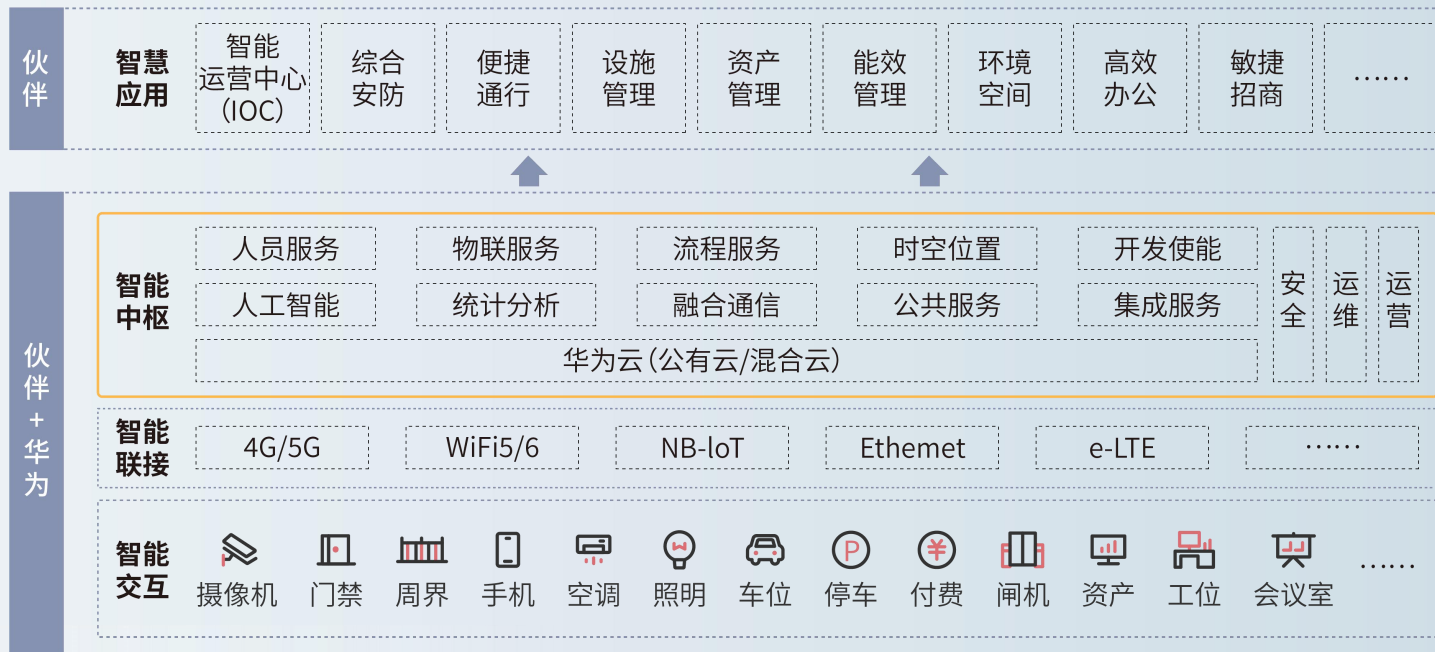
伙伴

智慧应用

智能运营中心(IOC)

综合安防

便捷通行

设施管理

资产管理

能效管理

环境空间

高效办公

敏捷招商

……

伙伴+华为

智能中枢

人员服务

物联服务

流程服务

时空位置

开发使能

人工智能

统计分析

融合通信

公共服务

集成服务

华为云(公有云/混合云)

安全

运维

运营

智能联接

4G/5G

WiFi5/6

NB-loT

Ethemet

e-LTE

……

智能交互

摄像机

门禁

周界

手机

空调

照明

车位

停车

付费

闸机

资产

工位

会议室

……